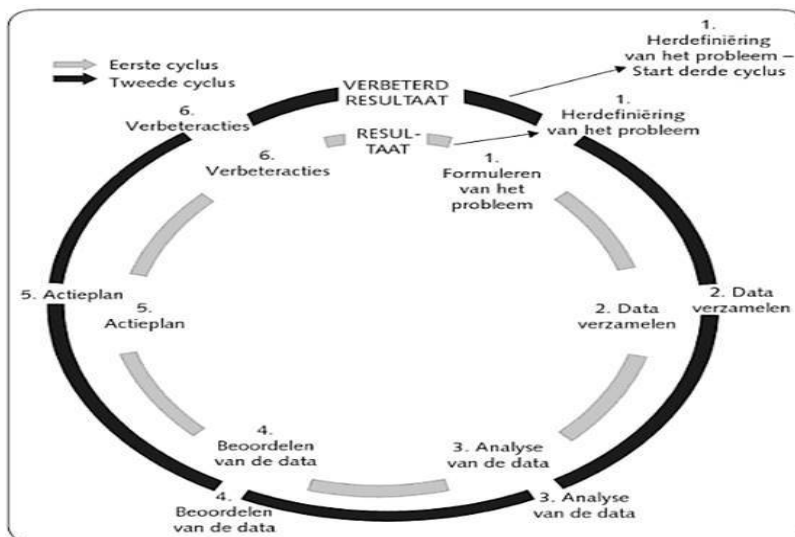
Eerste cyclus
Tweede cyclus

VERBETERD RESULTAAT

1. Herdefiniëring van het probleem – Start derde cyclus

1. Herdefiniëring van het probleem

6. Verbeteracties

RESULTAAT

6. Verbeteracties

1. Formuleren van het probleem

5. Actieplan

5. Actieplan

2. Data verzamelen

2. Data verzamelen

4. Beoordelen van de data

3. Analyse van de data

4. Beoordelen van de data

3. Analyse van de data